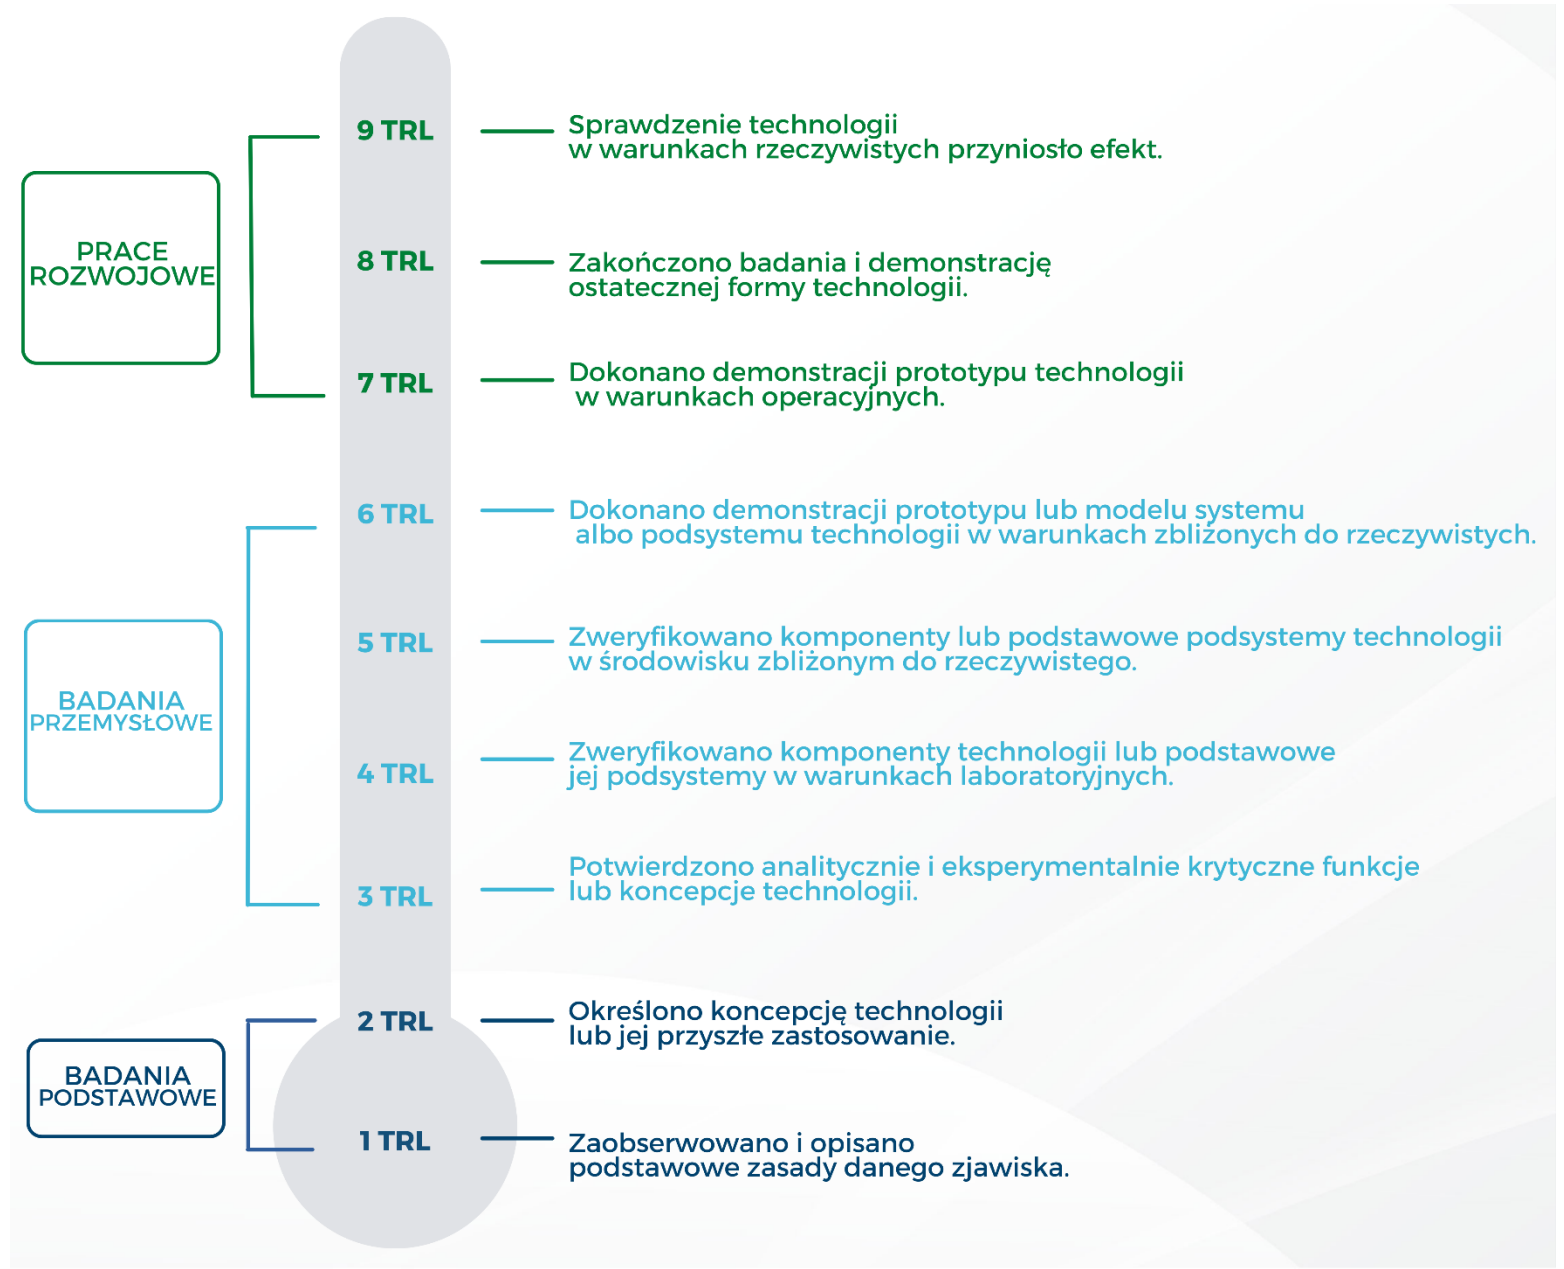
PRACE ROZWOJOWE

9 TRL
Sprawdzenie technologii w warunkach rzeczywistych przyniosło efekt.

8 TRL
Zakończono badania i demonstrację ostatecznej formy technologii.

7 TRL
Dokonano demonstracji prototypu technologii w warunkach operacyjnych.

BADANIA PRZEMYSŁOWE

6 TRL
Dokonano demonstracji prototypu lub modelu systemu albo podsystemu technologii w warunkach zbliżonych do rzeczywistych.

5 TRL
Zweryfikowano komponenty lub podstawowe podsystemy technologii w środowisku zbliżonym do rzeczywistego.

4 TRL
Zweryfikowano komponenty technologii lub podstawowe jej podsystemy w warunkach laboratoryjnych.

3 TRL
Potwierdzono analitycznie i eksperymentalnie krytyczne funkcje lub koncepcje technologii.

BADANIA PODSTAWOWE

2 TRL
Określono koncepcję technologii lub jej przyszłe zastosowanie.

1 TRL
Zaobserwowano i opisano podstawowe zasady danego zjawiska.